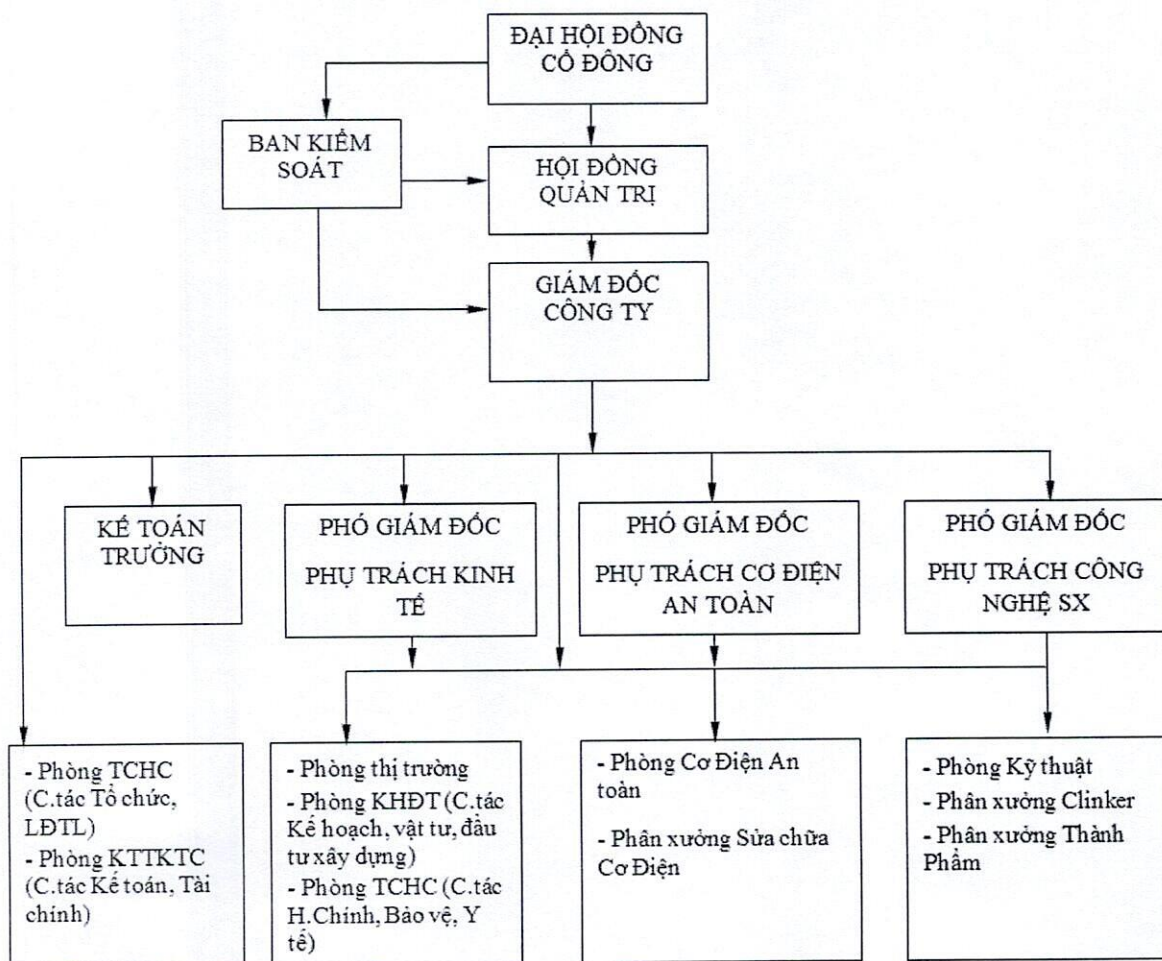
ĐẠI HỘI ĐỒNG CỔ ĐÔNG

BAN KIỂM SOÁT

HỘI ĐỒNG QUẢN TRỊ

GIÁM ĐỐC CÔNG TY

KẾ TOÁN TRƯỞNG

PHÓ GIÁM ĐỐC PHỤ TRÁCH KINH TẾ

PHÓ GIÁM ĐỐC PHỤ TRÁCH CƠ ĐIỆN AN TOÀN

PHÓ GIÁM ĐỐC PHỤ TRÁCH CÔNG NGHỆ SX

- Phòng TCHC (C.tác Tổ chức, LĐTL)
- Phòng KTTKTC (C.tác Kế toán, Tài chính)

- Phòng thị trường
- Phòng KHĐT (C.tác Kế hoạch, vật tư, đầu tư xây dựng)
- Phòng TCHC (C.tác H.Chính, Bảo vệ, Y tế)

- Phòng Cơ Điện An toàn

- Phân xưởng Sửa chữa Cơ Điện

- Phòng Kỹ thuật
- Phân xưởng Clinker
- Phân xưởng Thành Phẩm